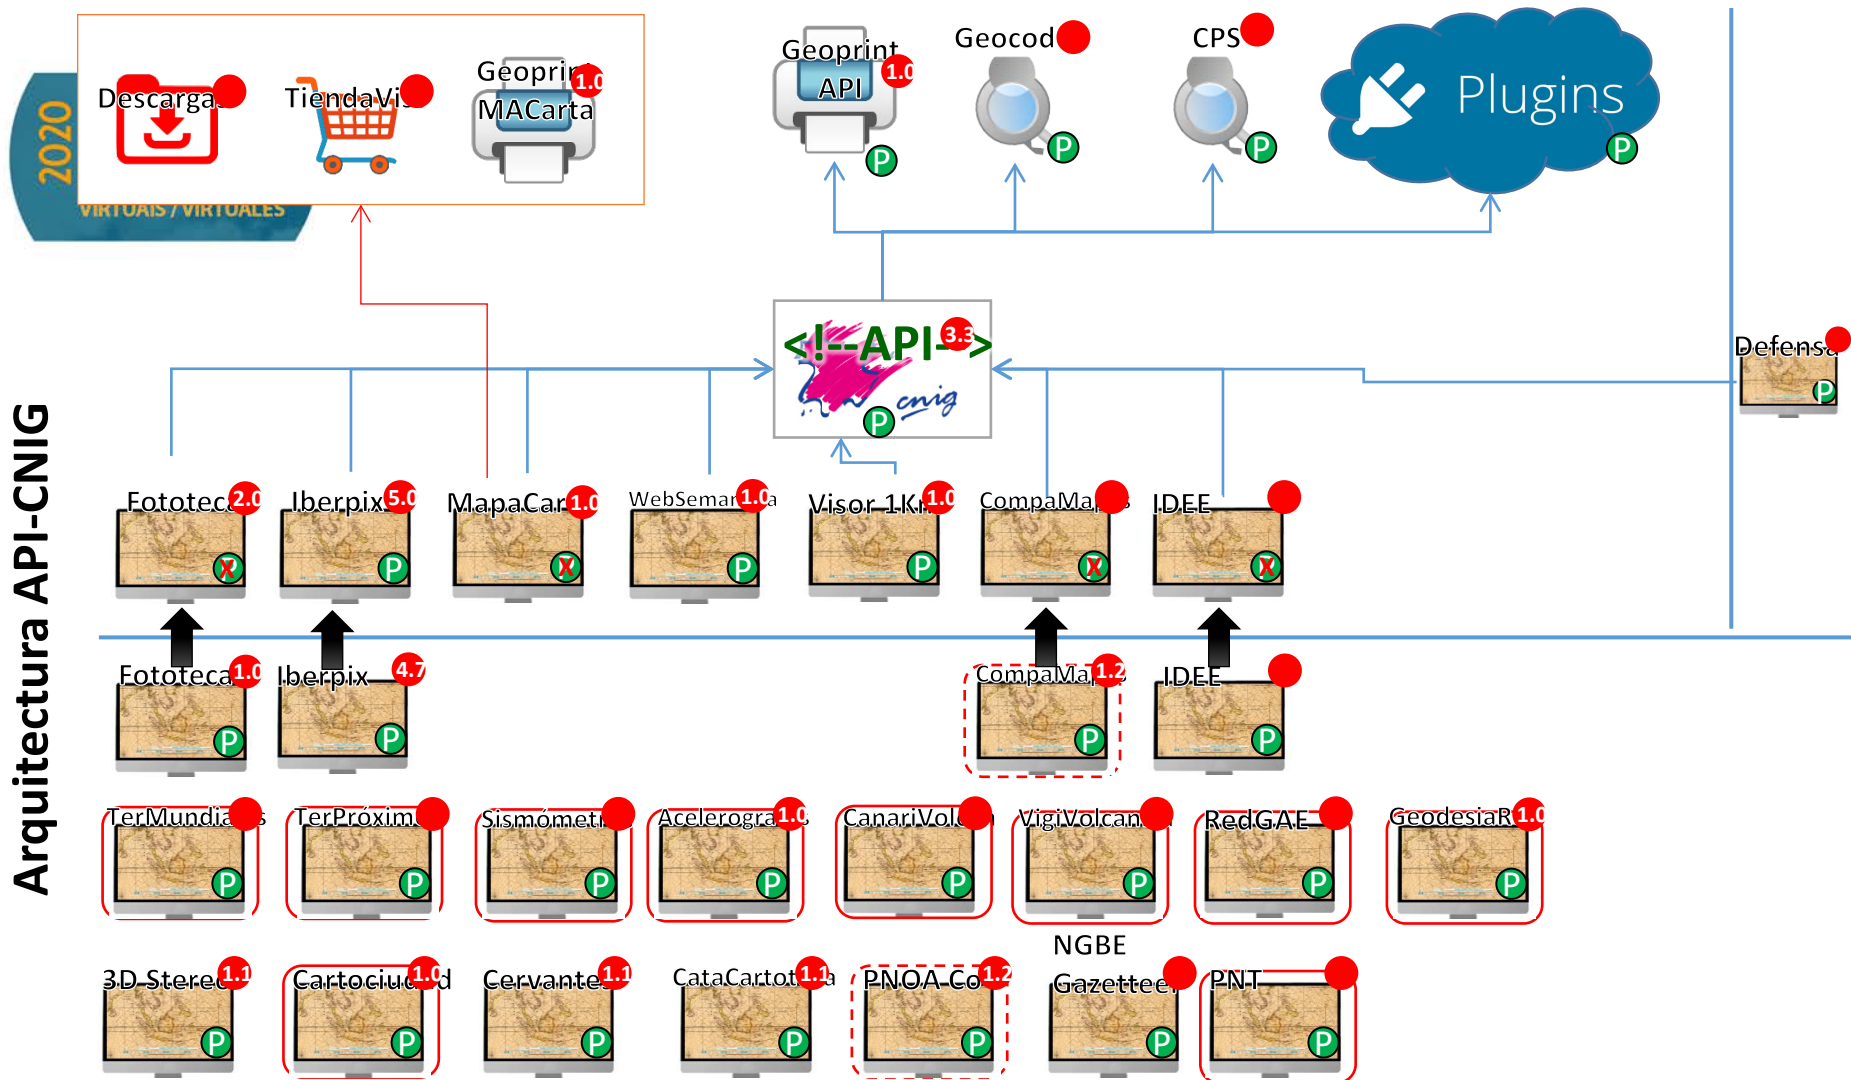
2020
VIRTUAIS / VIRTUALES

Descargas
TiendaVi
Geoprint 1.0
MACarta

Geoprint
API 1.0
P
Geocod
P
CPS
P
Plugins
P

<!--API--> 3.3
cnig
P

Defensa
P

Arquitectura API-CNIG

Fototeca 2.0
Iberpix 5.0
P
MapaCar 1.0
WebSeman 1.0 a
P
Visor 1Km 1.0
P
CompaMa
IDEE

Fototeca 1.0
P
Iberpix 4.7
P
CompaMa 1.2
P
IDEE
P

TerMundia s
P
TerPróxim
P
Sismómetr
P
Acelerogra 1.0
P
CanariVolc
P
VigiVolcan
P
RedGAE
P
GeodesiaR 1.0
P

3D Stereo 1.1
P
Cartociud 1.0 d
P
Cervante 1.1
P
CataCartot 1.1 a
P
PNOA Co 1.2
P
NGBE
Gazetteer
P
PNT
P